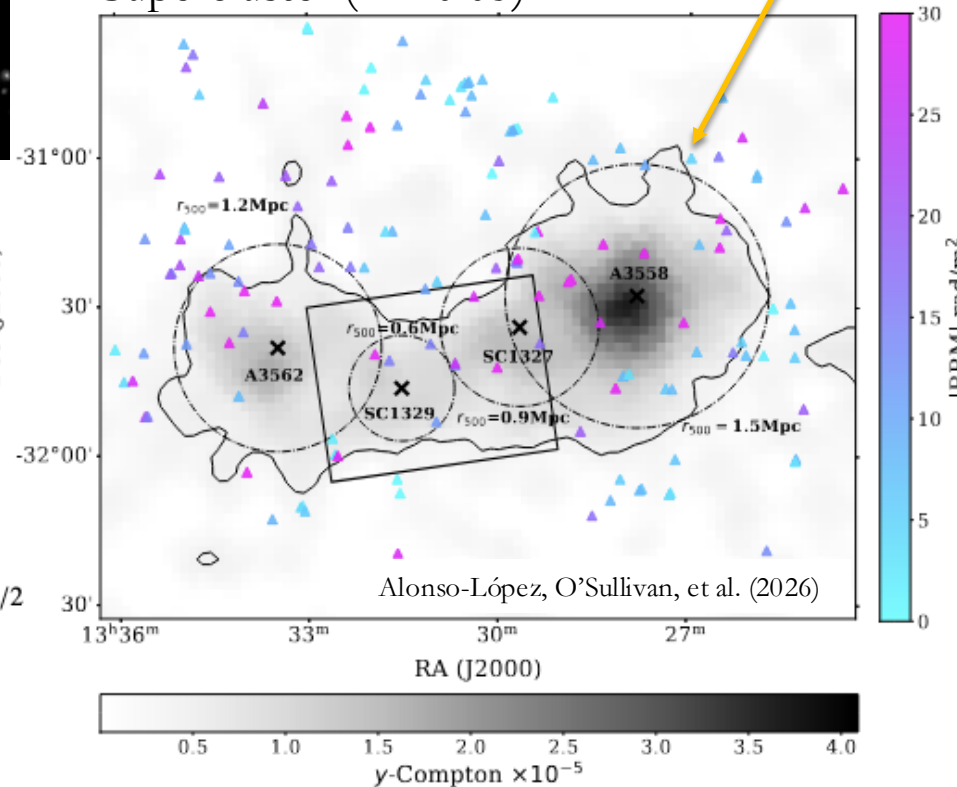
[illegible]

$r_{500}$=1.2Mpc

$r_{500}$=0.6Mpc

$r_{500}$=0.9Mpc

$r_{500}$ = 1.5Mpc

A3562

SC1329

SC1327

A3558

-31°00'

30'

-32°00'

30'

/2

13$^h$36$^m$

33$^m$

30$^m$

27$^m$

RA (J2000)

Alonso-López, O'Sullivan, et al. (2026)

30

25

20

15

10

5

0

|RRM| rad/m$^2$

0.5

1.0

1.5

2.0

2.5

3.0

3.5

4.0

$y$-Compton $\times10^{-5}$